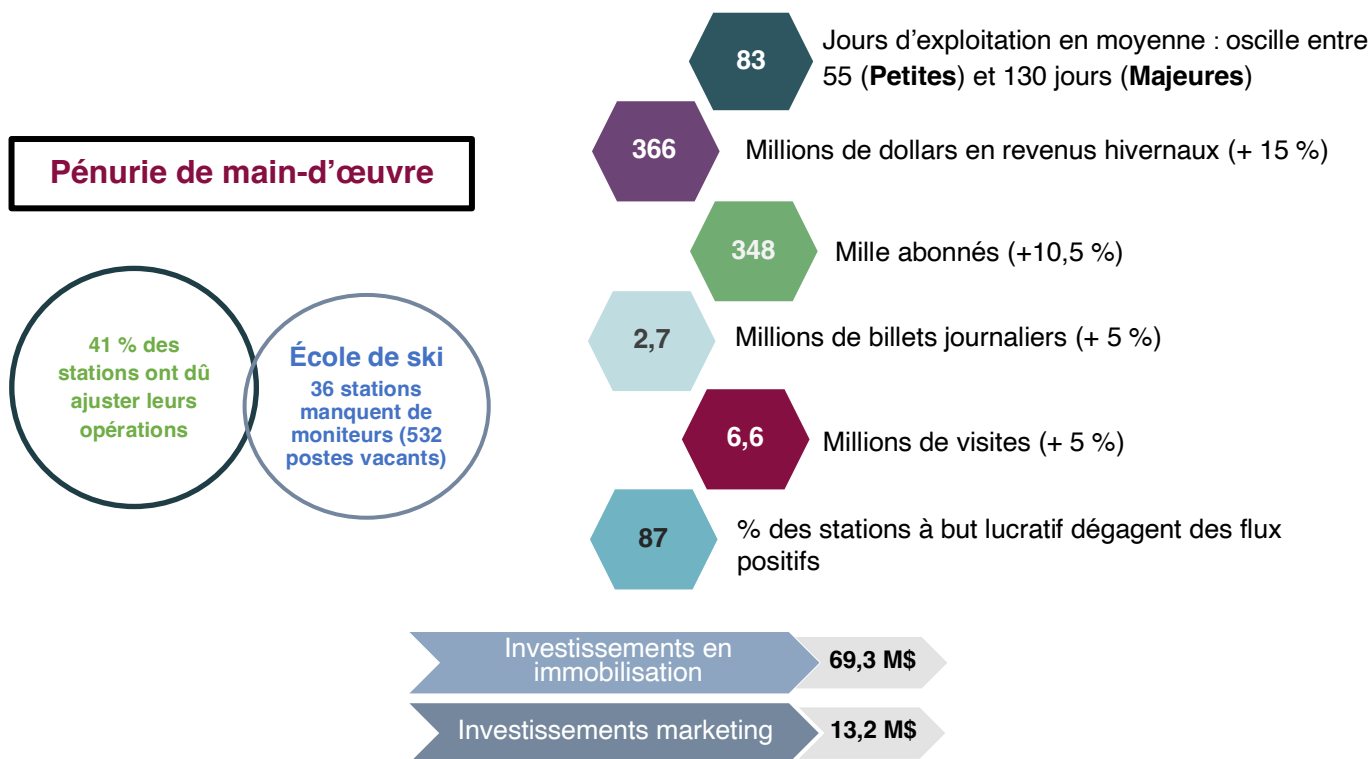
Pénurie de main-d'œuvre

41 % des stations ont dû ajuster leurs opérations

École de ski
36 stations manquent de moniteurs (532 postes vacants)

83
Jours d'exploitation en moyenne : oscille entre 55 (**Petites**) et 130 jours (**Majeures**)

366
Millions de dollars en revenus hivernaux (+ 15 %)

348
Mille abonnés (+10,5 %)

2,7
Millions de billets journaliers (+ 5 %)

6,6
Millions de visites (+ 5 %)

87
% des stations à but lucratif dégagent des flux positifs

Investissements en immobilisation
69,3 M$

Investissements marketing
13,2 M$